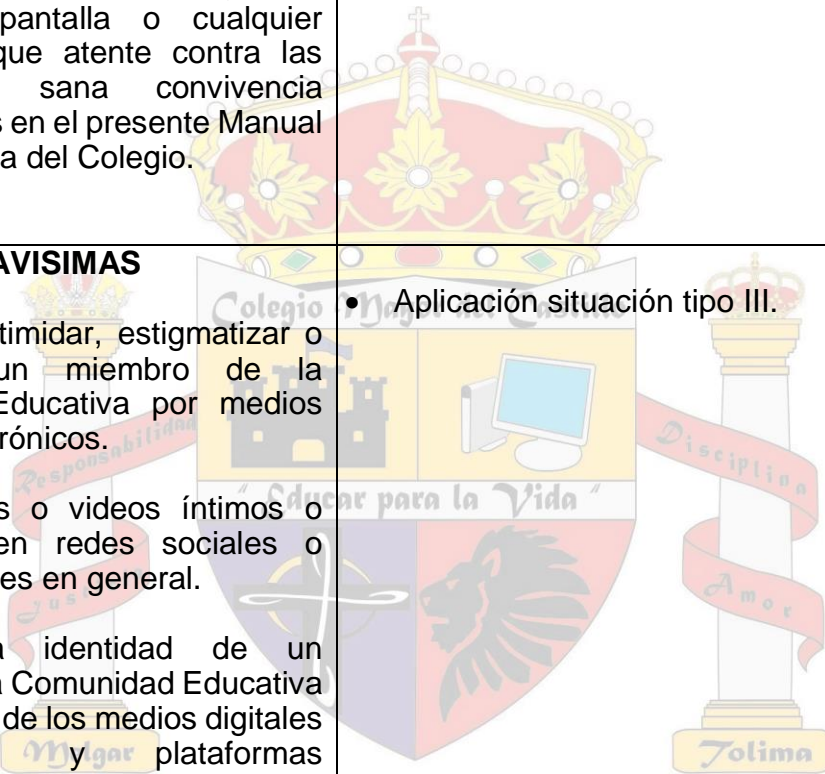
pantalla o cualquier que atente contra las sana convivencia s en el presente Manual a del Colegio.

AVISIMAS

timidar, estigmatizar o un miembro de la Educativa por medios rónicos.

s o videos íntimos o en redes sociales o es en general.

a identidad de un a Comunidad Educativa de los medios digitales y plataformas

| | |
|---|---|
| | • Aplicación situación tipo III. |

Colegio Mayor del Castillo
"Educar para la Vida"
Responsabilidad
Disciplina
Jus
Amor
Melgar
Tolima